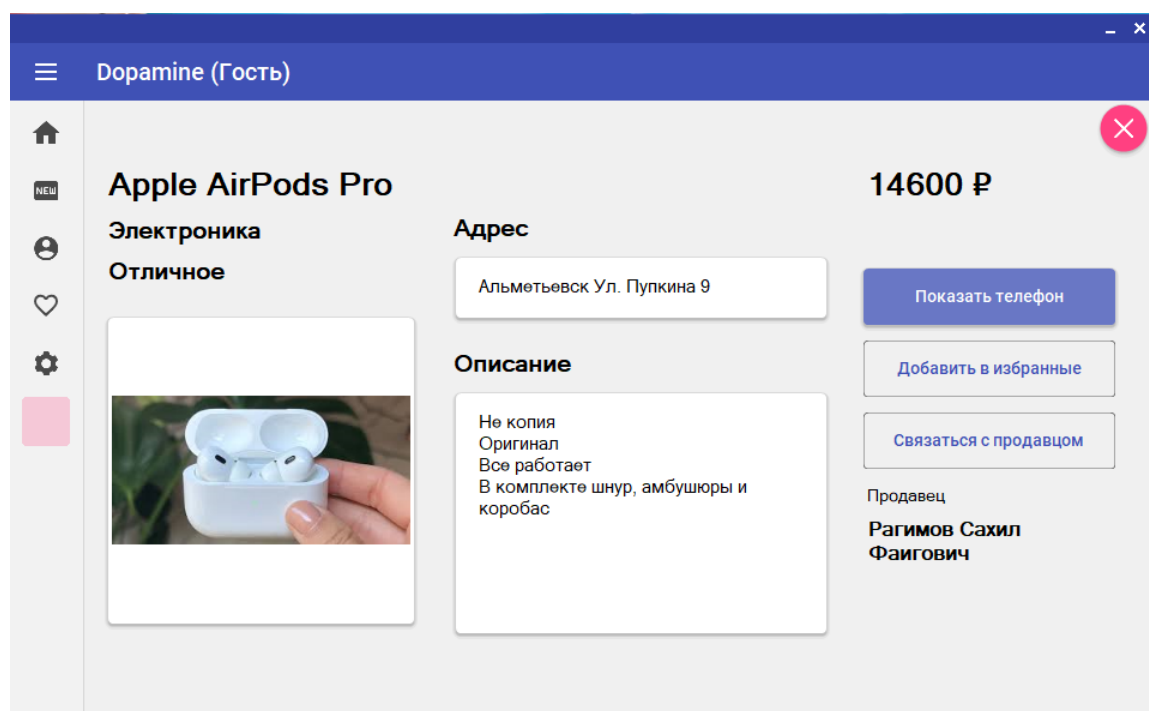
Dopamine (Гость)

NEW

Apple AirPods Pro

14600 ₽

Электроника

Отличное

Адрес

Альметьевск Ул. Пупкина 9

Показать телефон

Описание

Добавить в избранные

Не копия
Оригинал
Все работает
В комплекте шнур, амбушюры и коробас

Связаться с продавцом

Продавец

Рагимов Сахил Фаигович